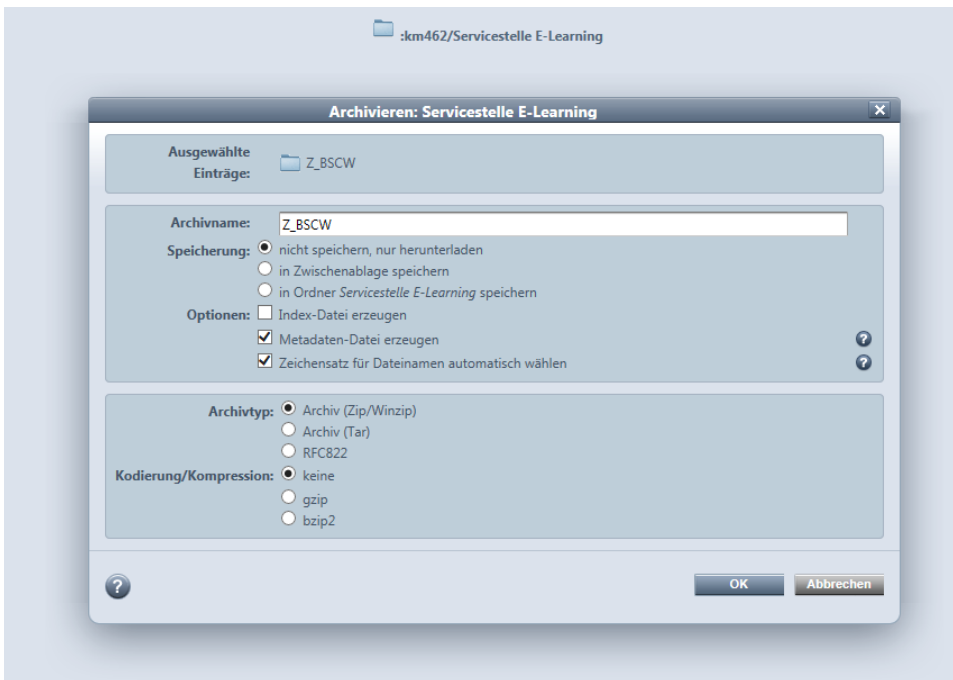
:km462/Servicestelle E-Learning

Archivieren: Servicestelle E-Learning

Ausgewählte Einträge: Z_BSCW

Archivname: Z_BSCW

Speicherung: nicht speichern, nur herunterladen
in Zwischenablage speichern
in Ordner Servicestelle E-Learning speichern

Optionen: Index-Datei erzeugen
Metadaten-Datei erzeugen
Zeichensatz für Dateinamen automatisch wählen

Archivtyp: Archiv (Zip/Winzip)
Archiv (Tar)
RFC822

Kodierung/Kompression: keine
gzip
bzip2

OK Abbrechen